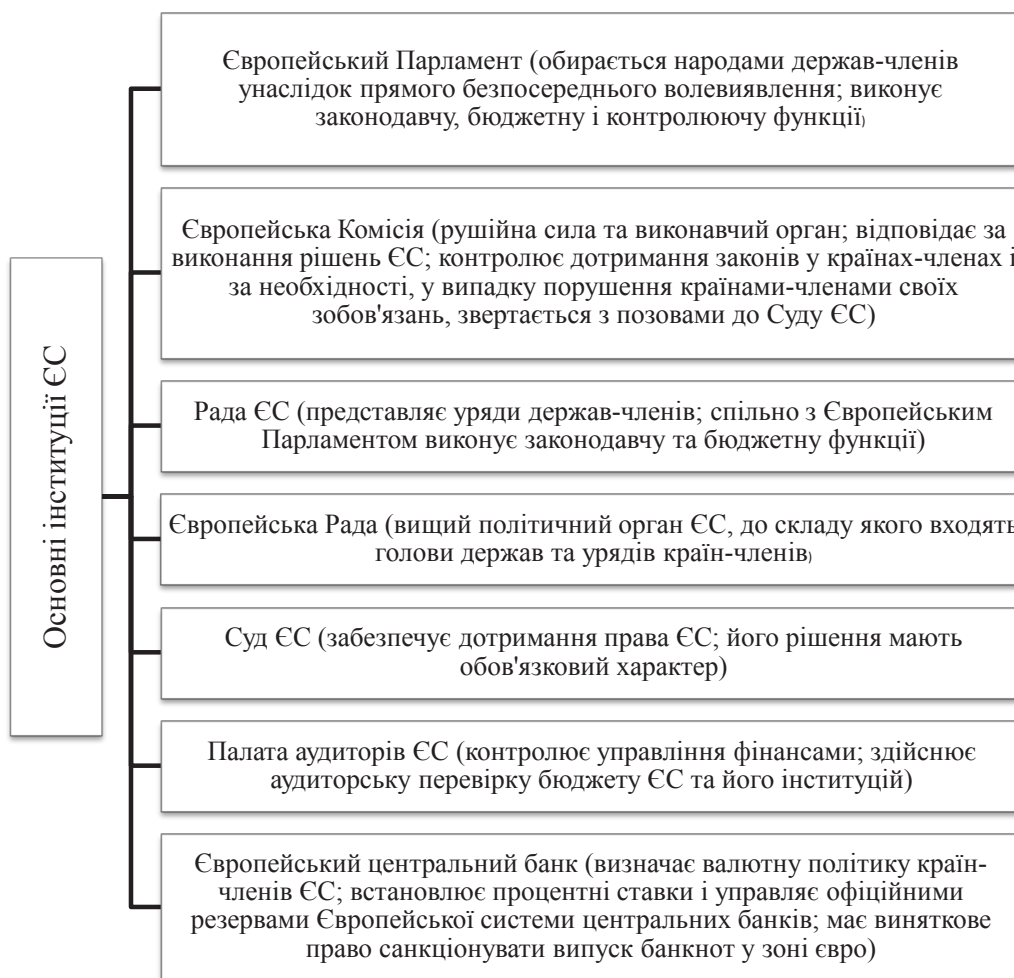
Основні інституції ЄС

Європейський Парламент (обирається народами держав-членів унаслідок прямого безпосереднього волевиявлення; виконує законодавчу, бюджетну і контролюючу функції)

Європейська Комісія (рушійна сила та виконавчий орган; відповідає за виконання рішень ЄС; контролює дотримання законів у країнах-членах і за необхідності, у випадку порушення країнами-членами своїх зобов'язань, звертається з позовами до Суду ЄС)

Рада ЄС (представляє уряди держав-членів; спільно з Європейським Парламентом виконує законодавчу та бюджетну функції)

Європейська Рада (вищий політичний орган ЄС, до складу якого входять голови держав та урядів країн-членів)

Суд ЄС (забезпечує дотримання права ЄС; його рішення мають обов'язковий характер)

Палата аудиторів ЄС (контролює управління фінансами; здійснює аудиторську перевірку бюджету ЄС та його інституцій)

Європейський центральний банк (визначає валютну політику країн-членів ЄС; встановлює процентні ставки і управляє офіційними резервами Європейської системи центральних банків; має виняткове право санкціонувати випуск банкнот у зоні євро)